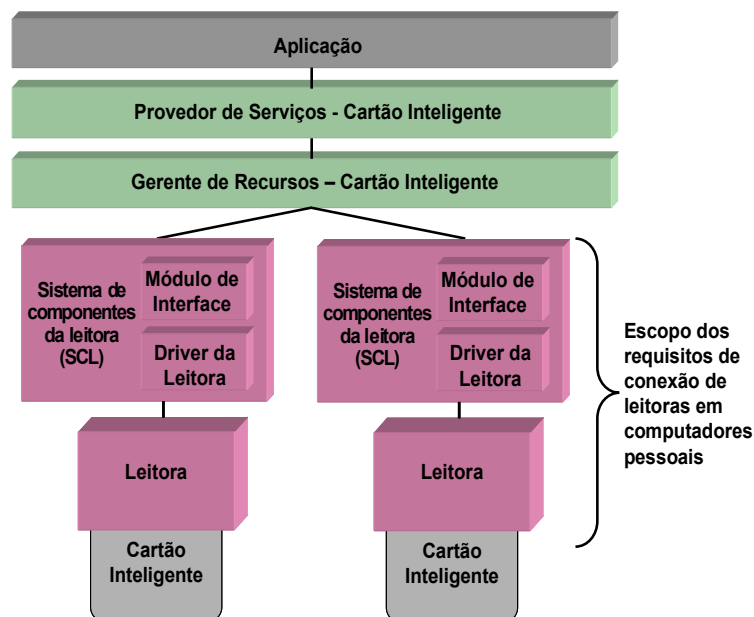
Aplicação

Provedor de Serviços - Cartão Inteligente

Gerente de Recursos – Cartão Inteligente

Sistema de componentes da leitora (SCL)

Módulo de Interface

Driver da Leitora

Leitora

Cartão Inteligente

Sistema de componentes da leitora (SCL)

Módulo de Interface

Driver da Leitora

Leitora

Cartão Inteligente

Escopo dos requisitos de conexão de leitoras em computadores pessoais